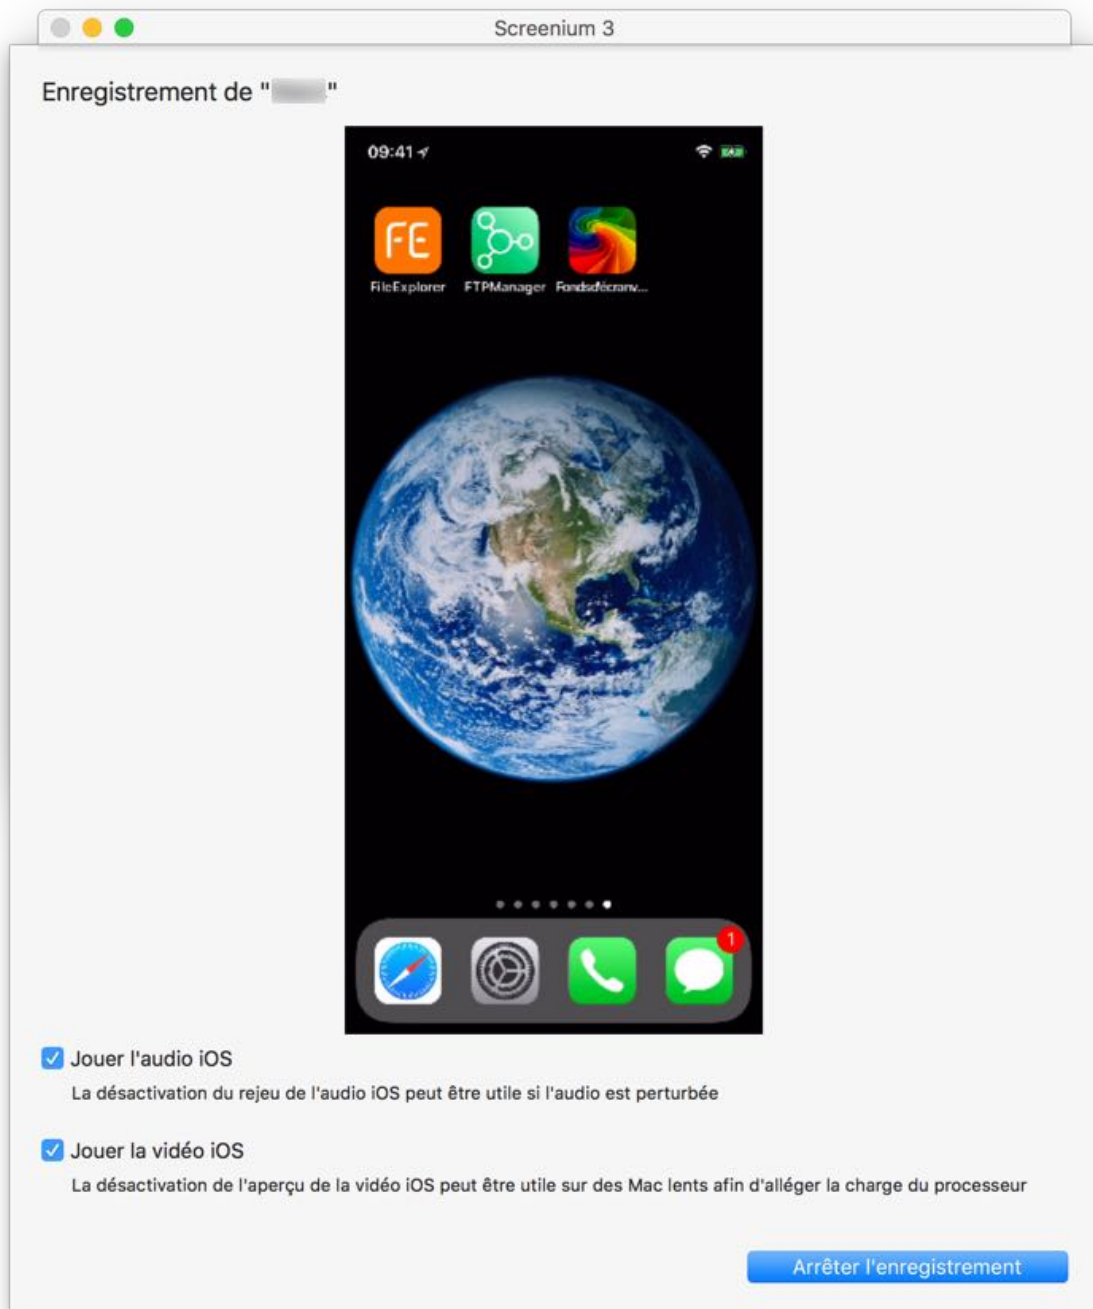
Screenium 3

Enregistrement de "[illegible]"

09:41

FE

FileExplorer

FTPManager

Fondsdécranv...

1

Jouer l'audio iOS

La désactivation du rejeu de l'audio iOS peut être utile si l'audio est perturbée

Jouer la vidéo iOS

La désactivation de l'aperçu de la vidéo iOS peut être utile sur des Mac lents afin d'alléger la charge du processeur

Arrêter l'enregistrement